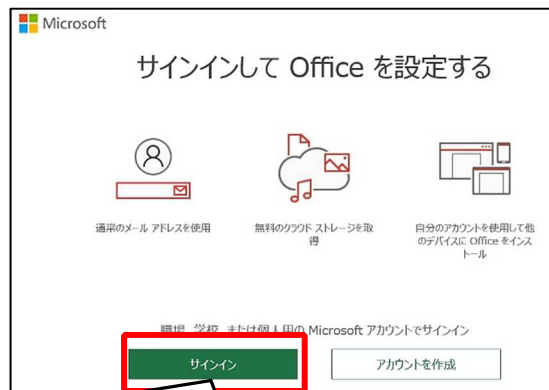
Microsoft

サインインして Office を設定する

通常のメール アドレスを使用

無料のクラウド ストレージを取得

自分のアカウントを使用して他のデバイスに Office をインストール

職場、学校、または個人用の Microsoft アカウントでサインイン

サインイン

アカウントを作成